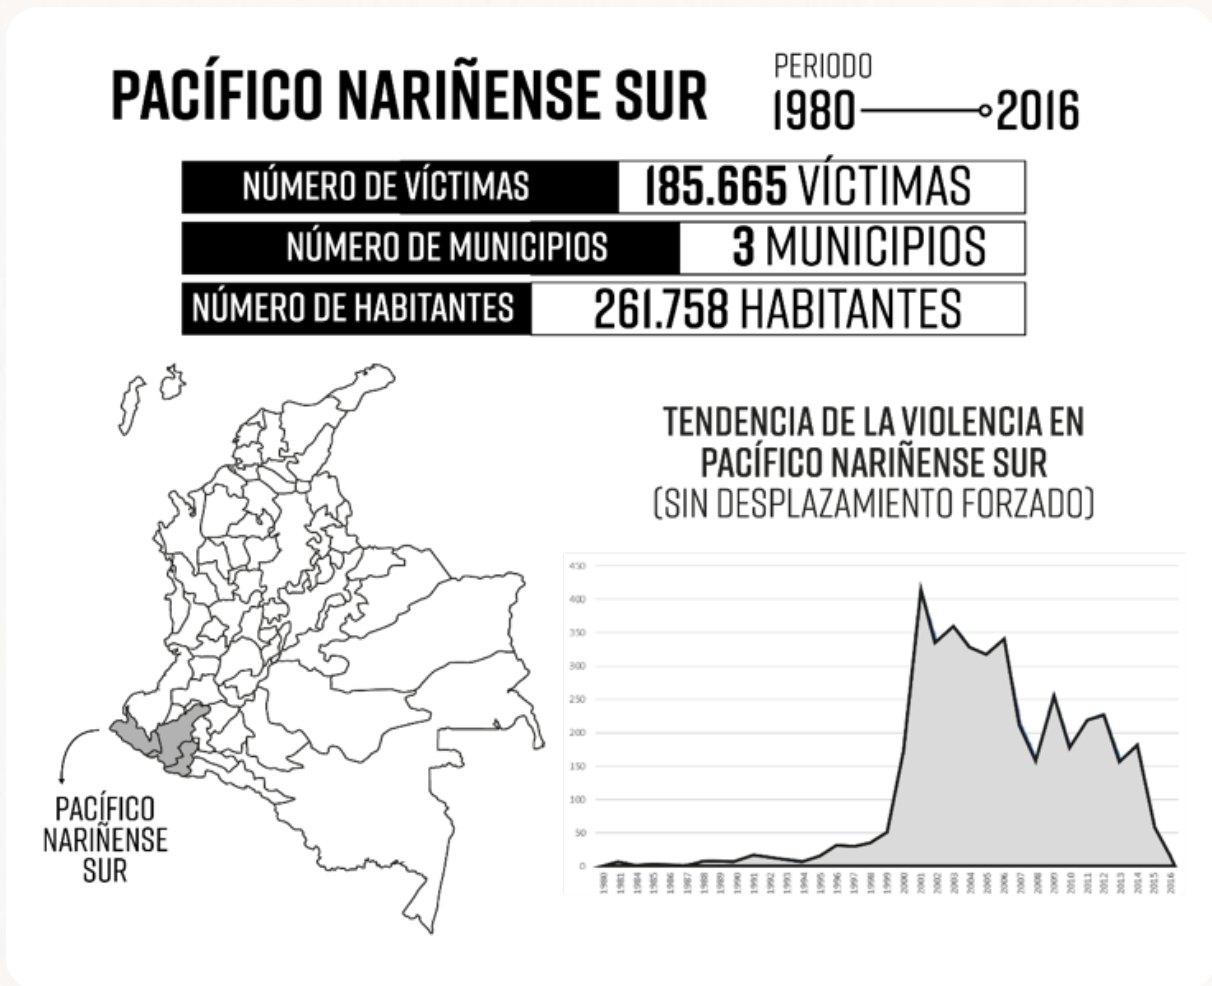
PACÍFICO NARIÑENSE SUR

PERIODO
1980 2016

NÚMERO DE VÍCTIMAS 185.665 VÍCTIMAS
NÚMERO DE MUNICIPIOS 3 MUNICIPIOS
NÚMERO DE HABITANTES 261.758 HABITANTES

PACÍFICO NARIÑENSE SUR

TENDENCIA DE LA VIOLENCIA EN PACÍFICO NARIÑENSE SUR
(SIN DESPLAZAMIENTO FORZADO)

450
400
350
300
250
200
150
100
50
0

1980 1981 1984 1985 1986 1987 1988 1989 1990 1991 1992 1993 1994 1995 1996 1997 1998 1999 2000 2001 2002 2003 2004 2005 2006 2007 2008 2009 2010 2011 2012 2013 2014 2015 2016